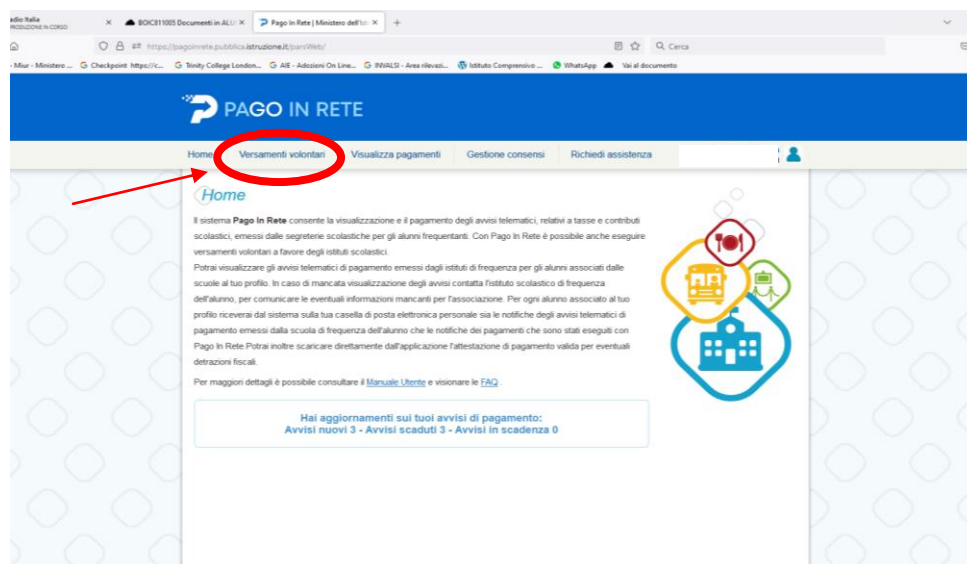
adio Italia
RODUZIONE IN CORSO

BOIC811005 Documenti in ALU

Pago In Rete | Ministero dell'Is

https://pagoinrete.pubblica.istruzione.it/parsWeb/

Cerca

Miur - Ministero ... Checkpoint https://c... Trinity College London... AIE - Adozioni On Line... INVALSI - Area rilevazi... Istituto Comprensivo ... WhatsApp Vai al documento

PAGO IN RETE

Home Versamenti volontari Visualizza pagamenti Gestione consensi Richiedi assistenza

Home

Il sistema **Pago In Rete** consente la visualizzazione e il pagamento degli avvisi telematici, relativi a tasse e contributi scolastici, emessi dalle segreterie scolastiche per gli alunni frequentanti. Con Pago In Rete è possibile anche eseguire versamenti volontari a favore degli istituti scolastici.
Potrai visualizzare gli avvisi telematici di pagamento emessi dagli istituti di frequenza per gli alunni associati dalle scuole al tuo profilo. In caso di mancata visualizzazione degli avvisi contatta l'istituto scolastico di frequenza dell'alunno, per comunicare le eventuali informazioni mancanti per l'associazione. Per ogni alunno associato al tuo profilo riceverai dal sistema sulla tua casella di posta elettronica personale sia le notifiche degli avvisi telematici di pagamento emessi dalla scuola di frequenza dell'alunno che le notifiche dei pagamenti che sono stati eseguiti con Pago In Rete.Potrai inoltre scaricare direttamente dall'applicazione l'attestazione di pagamento valida per eventuali detrazioni fiscali.

Per maggiori dettagli è possibile consultare il Manuale Utente e visionare le FAQ .

Hai aggiornamenti sui tuoi avvisi di pagamento:
Avvisi nuovi 3 - Avvisi scaduti 3 - Avvisi in scadenza 0